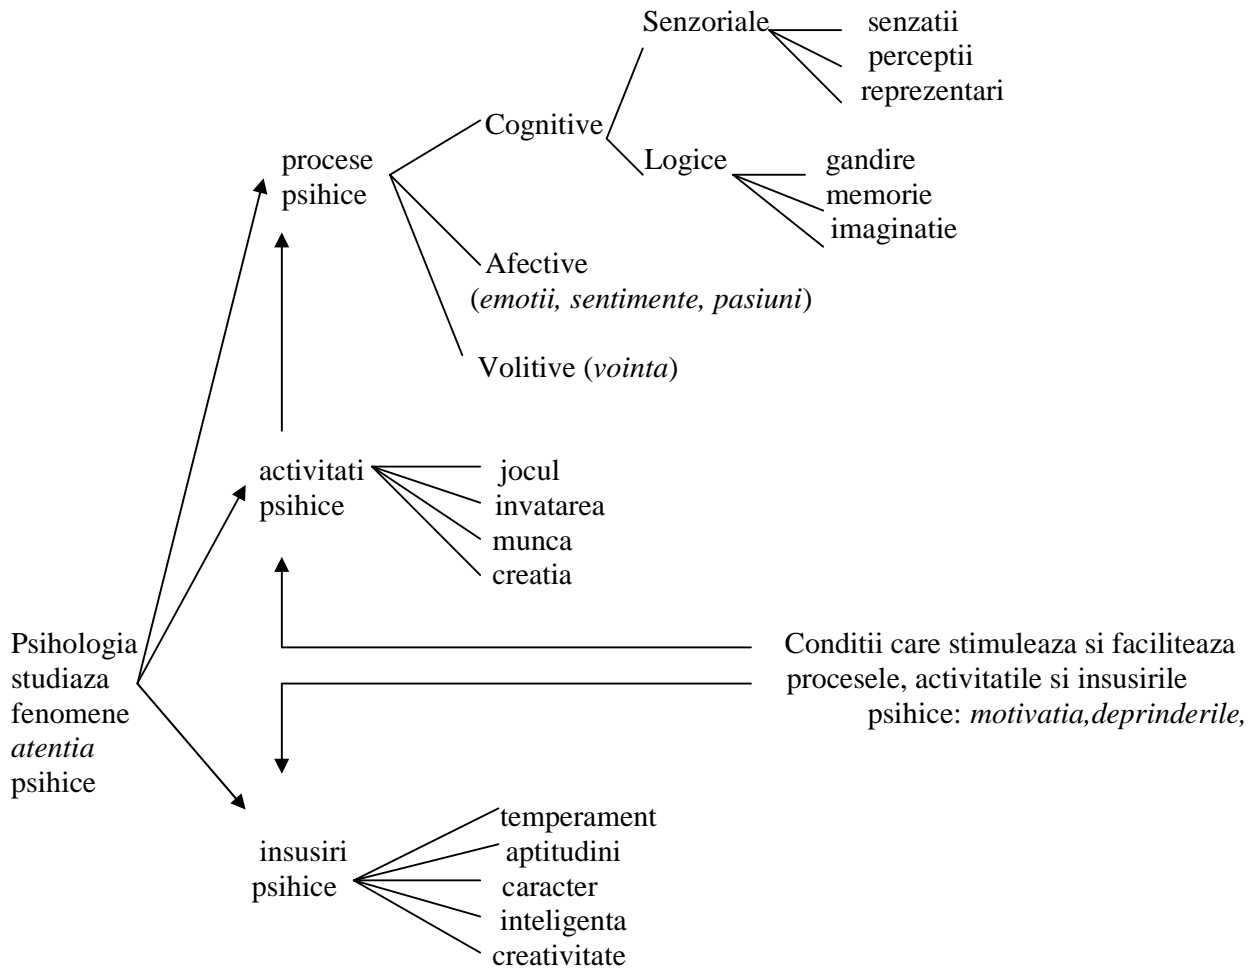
Senzoriale
senzatii
perceptii
reprezentari

Cognitive

procese psihice

Logice
gandire
memorie
imaginatie

Afective (*emotii, sentimente, pasiuni*)

Volitive (*vointa*)

activitati psihice
jocul
invatarea
munca
creatia

Psihologia studiaza fenomene psihice

Conditii care stimuleaza si faciliteaza procesele, activitatile si insusirile psihice: *motivatia,deprinderile, atentia*

insusiri psihice
temperament
aptitudini
caracter
inteligenta
creativitate